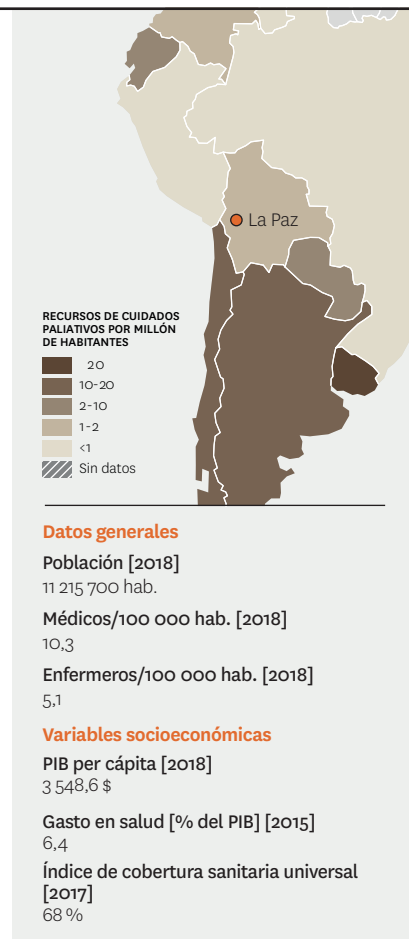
La Paz

RECURSOS DE CUIDADOS PALIATIVOS POR MILLÓN DE HABITANTES

20
10-20
2-10
1-2
<1
Sin datos

Datos generales

Población [2018]
11 215 700 hab.

Médicos/100 000 hab. [2018]
10,3

Enfermeros/100 000 hab. [2018]
5,1

Variables socioeconómicas

PIB per cápita [2018]
3 548,6 $

Gasto en salud [% del PIB] [2015]
6,4

Índice de cobertura sanitaria universal [2017]
68 %